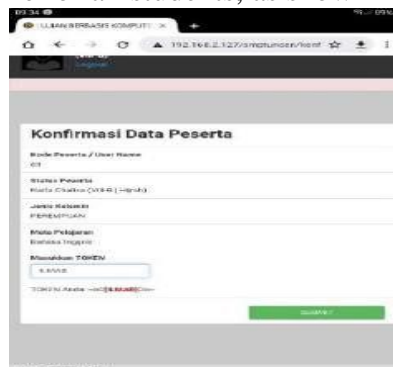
09:34
UJIAN BERBASIS KOMPUTE ×
192.168.2.127/simptuncbn/konf
Logout

Konfirmasi Data Peserta

Kode Peserta / User Name
01

Status Peserta
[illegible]

Jenis Kelamin
PEREMPUAN

Mata Pelajaran
Bahasa Inggris

Masukkan TOKEN
KAMAB

TOKEN Anda -->[KAMAB]<--

SUBMIT